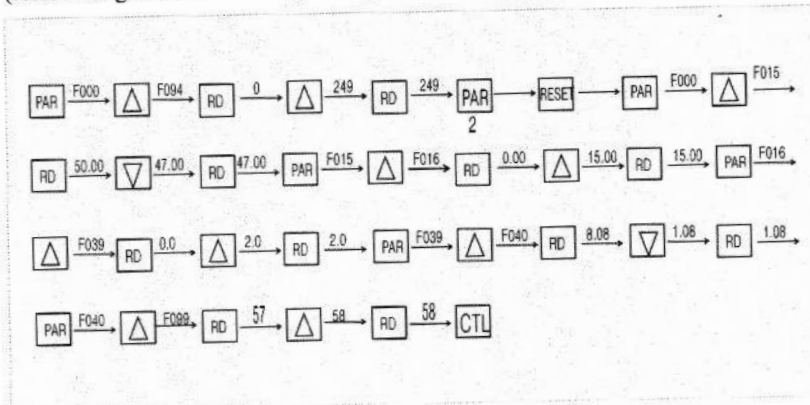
PAR F000 △ F094 RD 0 △ 249 RD 249 PAR 2 RESET PAR F000 △ F015

RD 50.00 ▽ 47.00 RD 47.00 PAR F015 △ F016 RD 0.00 △ 15.00 RD 15.00 PAR F016

△ F039 RD 0.0 △ 2.0 RD 2.0 PAR F039 △ F040 RD 8.08 ▽ 1.08 RD 1.08

PAR F040 △ F099 RD 57 △ 58 RD 58 CTL